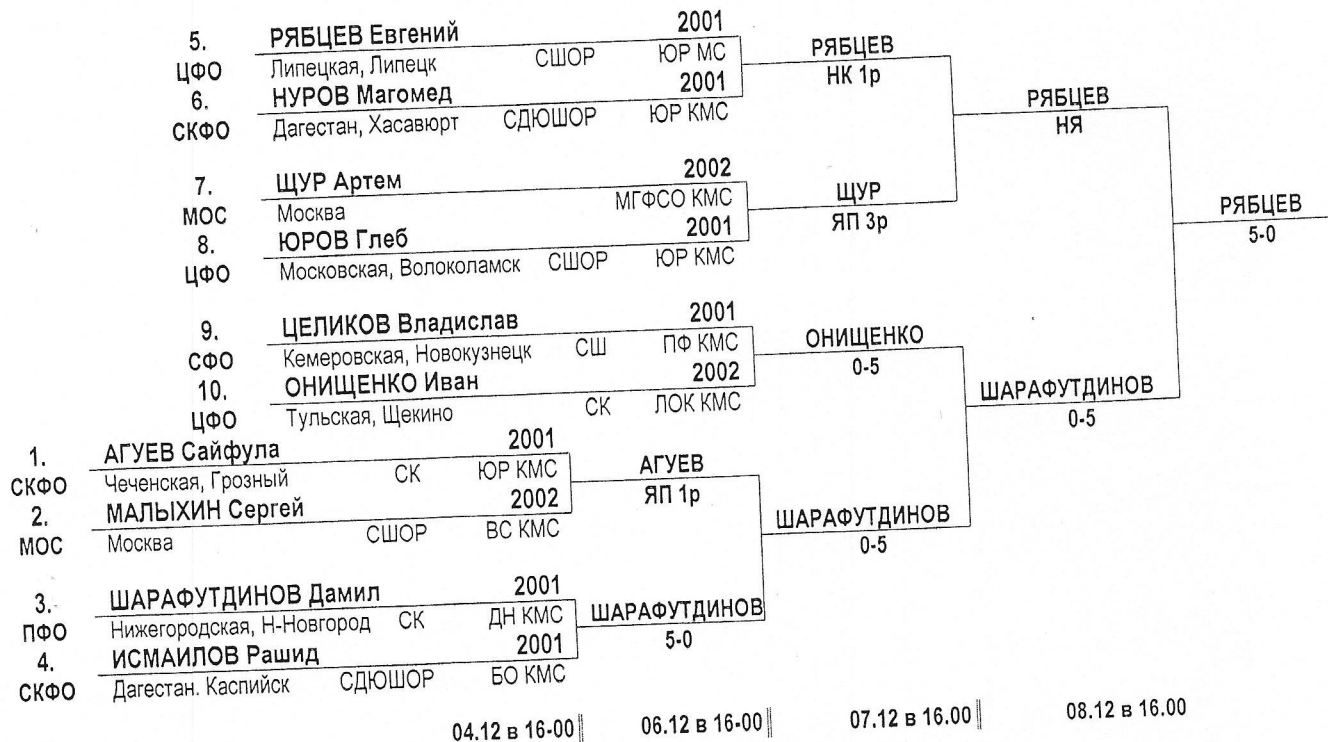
5.
ЦФО
РЯБЦЕВ Евгений 2001
Липецкая, Липецк СШОР ЮР МС
6.
СКФО
НУРОВ Магомед 2001
Дагестан, Хасавюрт СДЮШОР ЮР КМС

7.
МОС
ЩУР Артем 2002
Москва МГФСО КМС
8.
ЦФО
ЮРОВ Глеб 2001
Московская, Волоколамск СШОР ЮР КМС

9.
СФО
ЦЕЛИКОВ Владислав 2001
Кемеровская, Новокузнецк СШ ПФ КМС
10.
ЦФО
ОНИЩЕНКО Иван 2002
Тульская, Щекино СК ЛОК КМС

1.
СКФО
АГУЕВ Сайфула 2001
Чеченская, Грозный СК ЮР КМС
2.
МОС
МАЛЫХИН Сергей 2002
Москва СШОР ВС КМС

3.
ПФО
ШАРАФУТДИНОВ Дамил 2001
Нижегородская, Н-Новгород СК ДН КМС
4.
СКФО
ИСМАИЛОВ Рашид 2001
Дагестан. Каспийск СДЮШОР БО КМС

РЯБЦЕВ
НК 1р

ЩУР
ЯП 3р

ОНИЩЕНКО
0-5

АГУЕВ
ЯП 1р

ШАРАФУТДИНОВ
5-0

РЯБЦЕВ
НЯ

ШАРАФУТДИНОВ
0-5

ШАРАФУТДИНОВ
0-5

РЯБЦЕВ
5-0

04.12 в 16-00
06.12 в 16-00
07.12 в 16.00
08.12 в 16.00